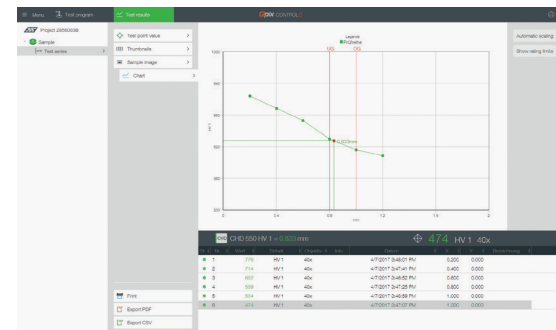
Menu Test program Test results Qpix CONTROL

Project 28590098
Sample
Test series

Test point value
Thumbnails
Sample image
Chart

Automatic scaling
Show rating limits

Legend
Probe
UG OG

1000
900
800
700
600
500
400
300
200

0.4 0.8 1.2 1.6 2

0.823 mm

CHD 550 HV 1 = 0.823 mm

474 HV 1 40x

| | Nr. | Wert | Einheit | Objektiv | | Datum | | | |
|---|---|---|---|---|---|---|---|---|---|
| ● | 1 | 776 | HV 1 | 40x | | 4/7/2017 3:48:01 PM | 0.200 | 0.000 | |
| ● | 2 | 714 | HV 1 | 40x | | 4/7/2017 3:47:41 PM | 0.400 | 0.000 | |
| ● | 3 | 662 | HV 1 | 40x | | 4/7/2017 3:48:52 PM | 0.600 | 0.000 | |
| ● | 4 | 558 | HV 1 | 40x | | 4/7/2017 3:47:26 PM | 0.800 | 0.000 | |
| ● | 5 | 504 | HV 1 | 40x | | 4/7/2017 3:48:59 PM | 1.000 | 0.000 | |
| ● | 6 | 474 | HV 1 | 40x | | 4/7/2017 3:47:07 PM | 1.200 | 0.000 | |

Print
Export PDF
Export CSV